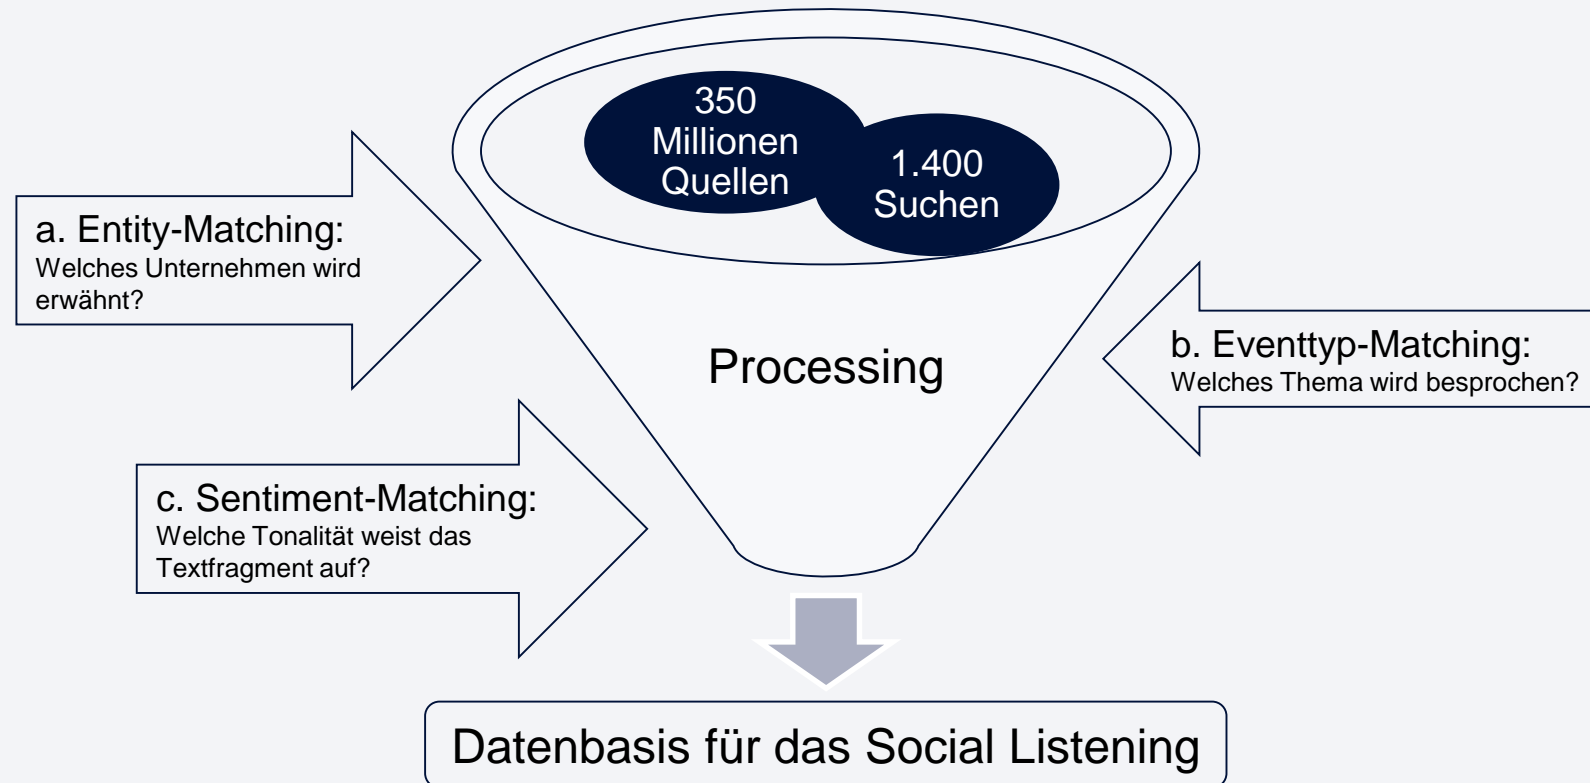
350 Millionen Quellen

1.400 Suchen

a. Entity-Matching:
Welches Unternehmen wird erwähnt?

Processing

b. Eventtyp-Matching:
Welches Thema wird besprochen?

c. Sentiment-Matching:
Welche Tonalität weist das Textfragment auf?

Datenbasis für das Social Listening